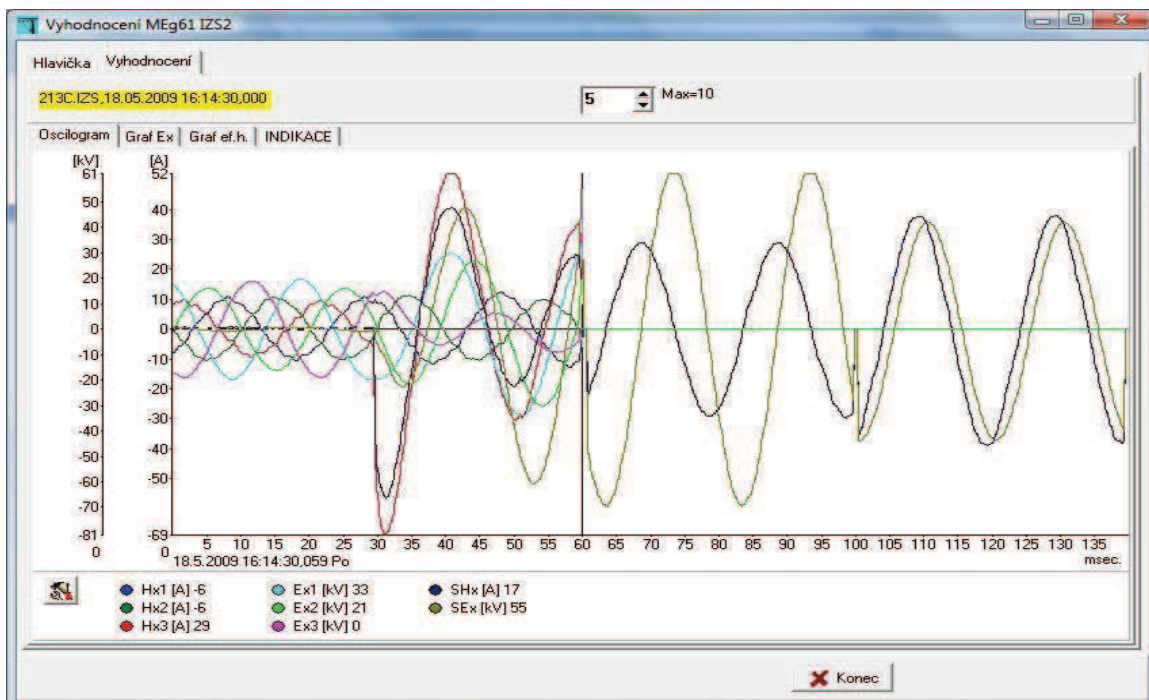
Vyhodnocení MEg61 IZS2

Hlavička Vyhodnocení

213C.IZS,18.05.2009 16:14:30,000

5 Max=10

Oscilogram Graf Ex Graf ef.h. INDIKACE

[kV]
61
50
40
30
20
10
0
-10
-20
-30
-40
-50
-60
-70
-81
0

[A]
52
40
30
20
10
0
-10
-20
-30
-40
-50
-69
0

5 10 15 20 25 30 35 40 45 50 55 60 65 70 75 80 85 90 95 100 105 110 115 120 125 130 135

18.5.2009 16:14:30,059 Po

msec.

Hx1 [A] -6
Hx2 [A] -6
Hx3 [A] 29
Ex1 [kV] 33
Ex2 [kV] 21
Ex3 [kV] 0
SHx [A] 17
SEx [kV] 55

Konec